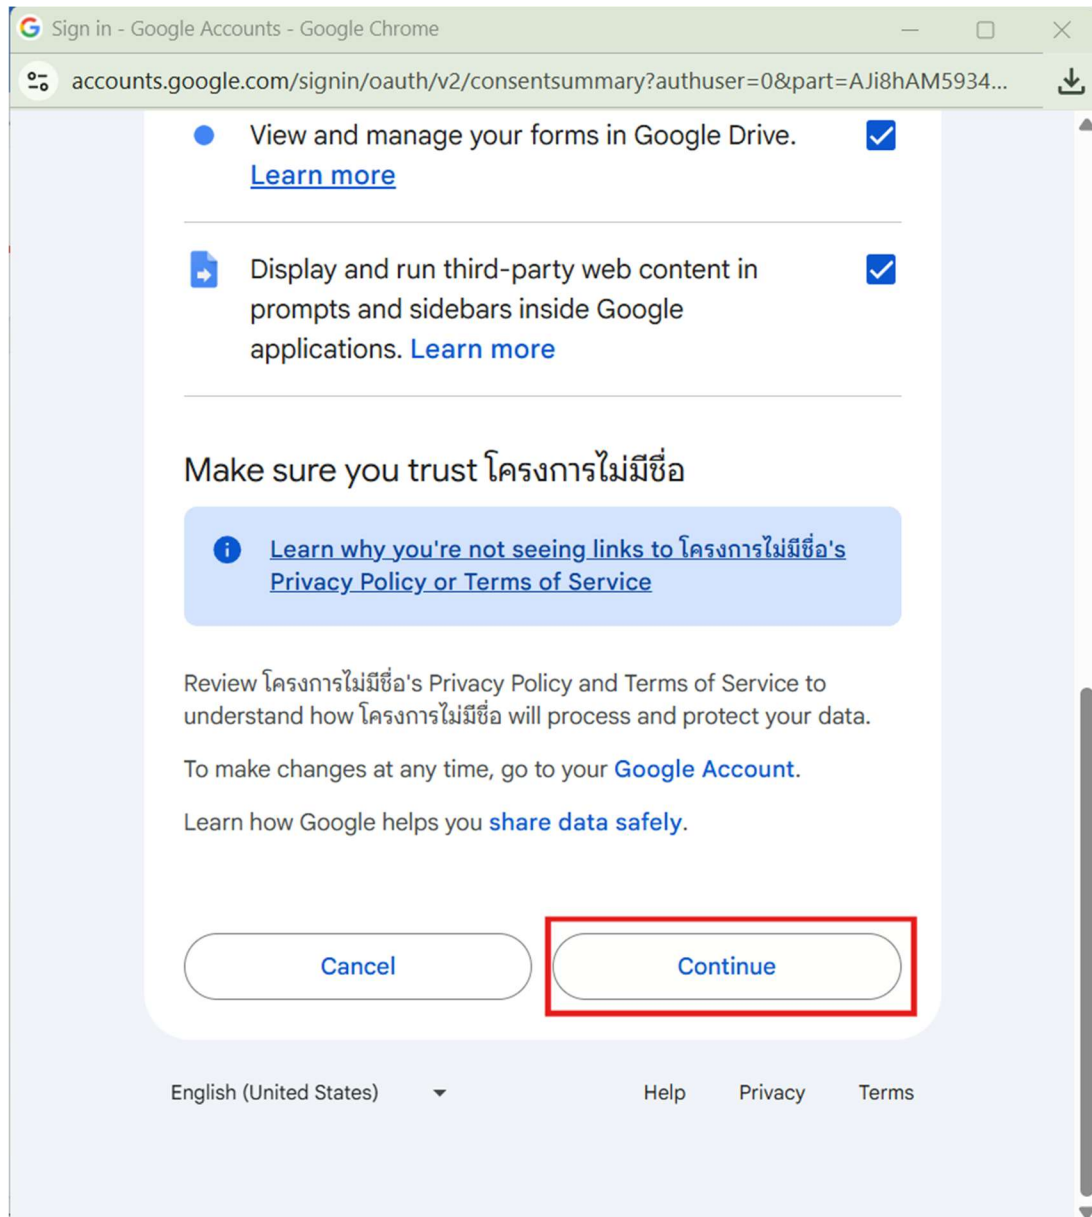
Sign in - Google Accounts - Google Chrome

accounts.google.com/signin/oauth/v2/consentsummary?authuser=0&part=AJi8hAM5934...

View and manage your forms in Google Drive. Learn more

Display and run third-party web content in prompts and sidebars inside Google applications. Learn more

Make sure you trust โครงการไม่มีชื่อ

Learn why you're not seeing links to โครงการไม่มีชื่อ's Privacy Policy or Terms of Service

Review โครงการไม่มีชื่อ's Privacy Policy and Terms of Service to understand how โครงการไม่มีชื่อ will process and protect your data.

To make changes at any time, go to your Google Account.

Learn how Google helps you share data safely.

Cancel

Continue

English (United States)

Help Privacy Terms